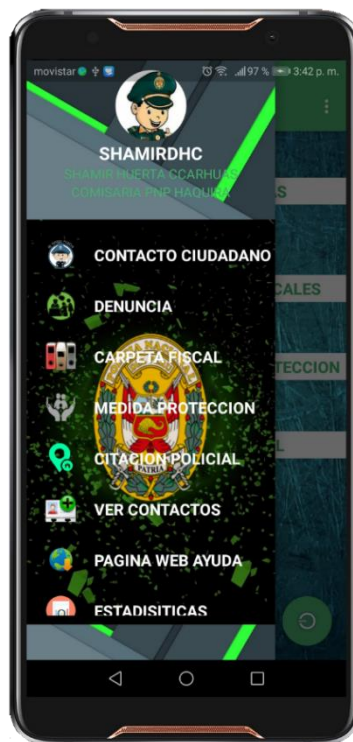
movistar
97 % 3:42 p. m.

SHAMIRDHC
SHAMIR HUERTA CCARHUAS
COMISARIA PNP HAQUIRA

CONTACTO CIUDADANO
DENUNCIA
CARPETA FISCAL
MEDIDA PROTECCION
CITACION POLICIAL
VER CONTACTOS
PAGINA WEB AYUDA
ESTADISITICAS

AS
CALES
TECCION
L

PATRIA